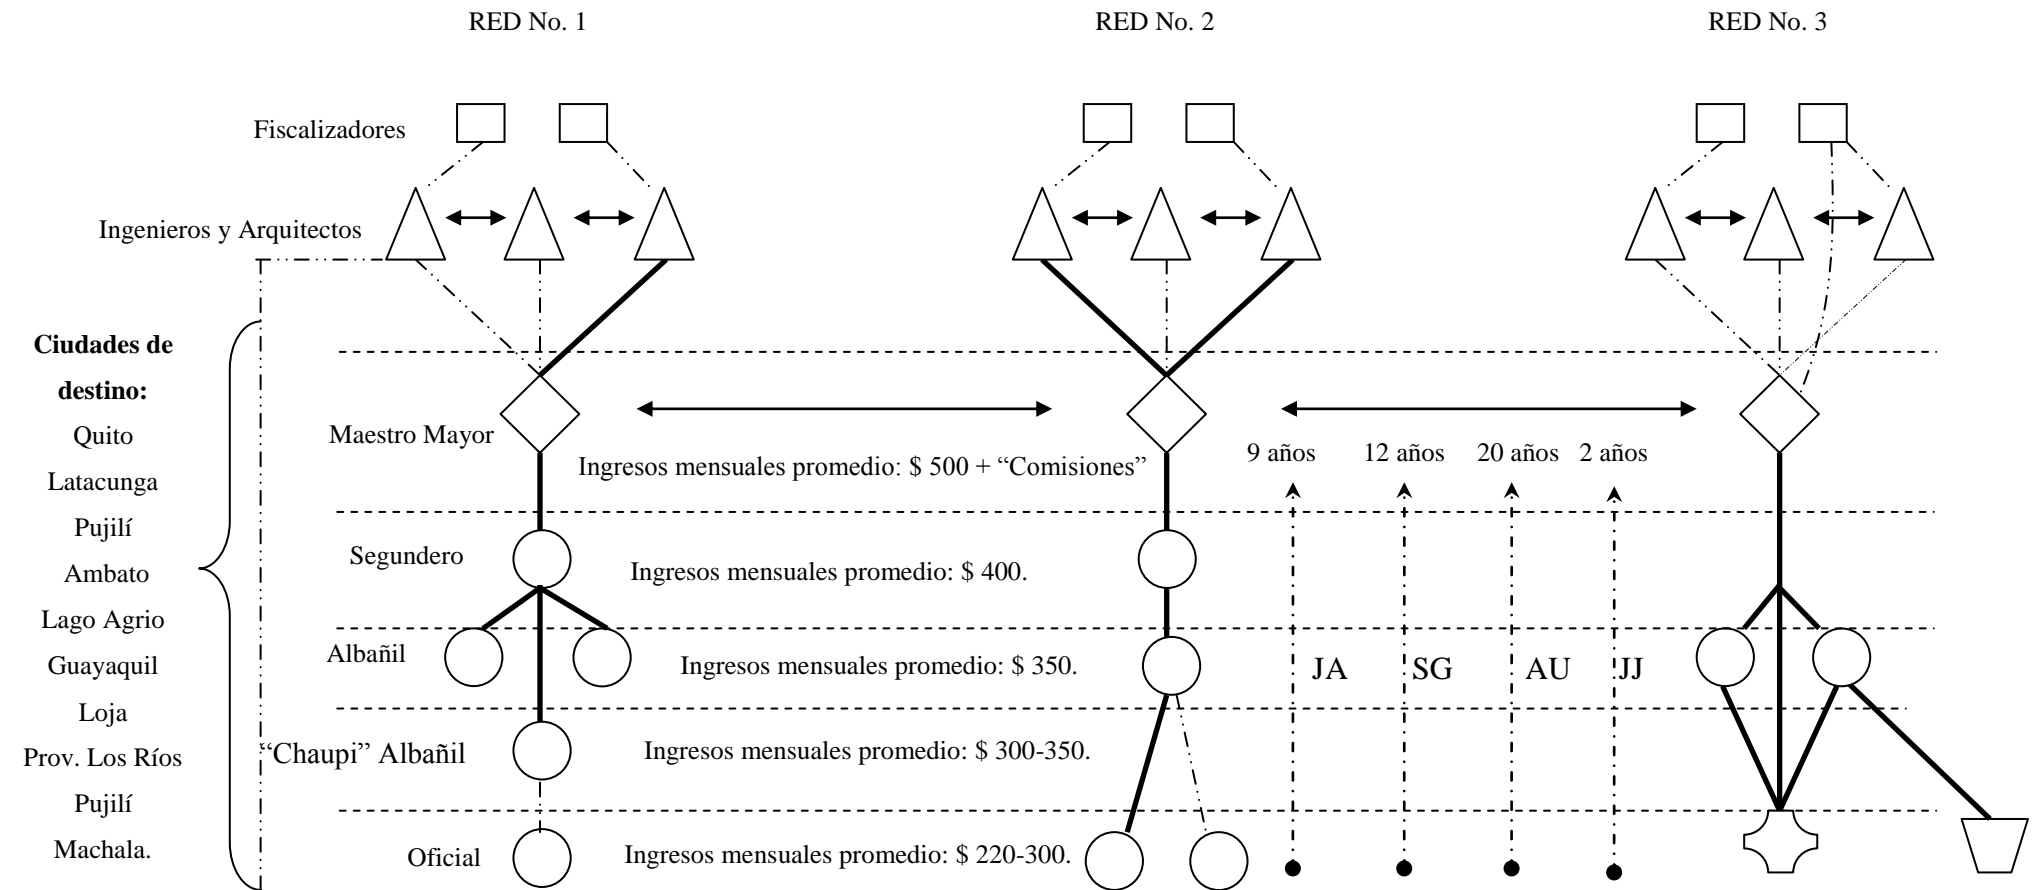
RED No. 1

RED No. 2

RED No. 3

Fiscalizadores

Ingenieros y Arquitectos

Ciudades de destino:
Quito
Latacunga
Pujilí
Ambato
Lago Agrio
Guayaquil
Loja
Prov. Los Ríos
Pujilí
Machala.

Maestro Mayor

Ingresos mensuales promedio: \$ 500 + "Comisiones"

9 años 12 años 20 años 2 años

Segundero

Ingresos mensuales promedio: \$ 400.

Albañil

Ingresos mensuales promedio: \$ 350.

JA SG AU JJ

"Chaupi" Albañil

Ingresos mensuales promedio: \$ 300-350.

Oficial

Ingresos mensuales promedio: \$ 220-300.